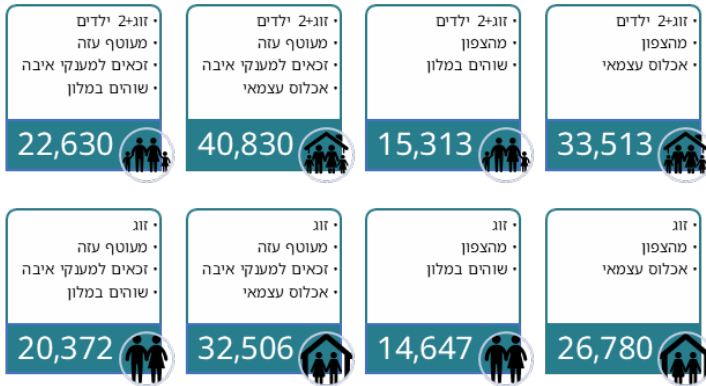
• זוג+2 ילדים
• מהצפון
• אכלוס עצמאי

33,513

• זוג+2 ילדים
• מהצפון
• שוהים במלון

15,313

• זוג+2 ילדים
• מעוטף עזה
• זכאים למענקי איבה
• אכלוס עצמאי

40,830

• זוג+2 ילדים
• מעוטף עזה
• זכאים למענקי איבה
• שוהים במלון

22,630

• זוג
• מהצפון
• אכלוס עצמאי

26,780

• זוג
• מהצפון
• שוהים במלון

14,647

• זוג
• מעוטף עזה
• זכאים למענקי איבה
• אכלוס עצמאי

32,506

• זוג
• מעוטף עזה
• זכאים למענקי איבה
• שוהים במלון

20,372